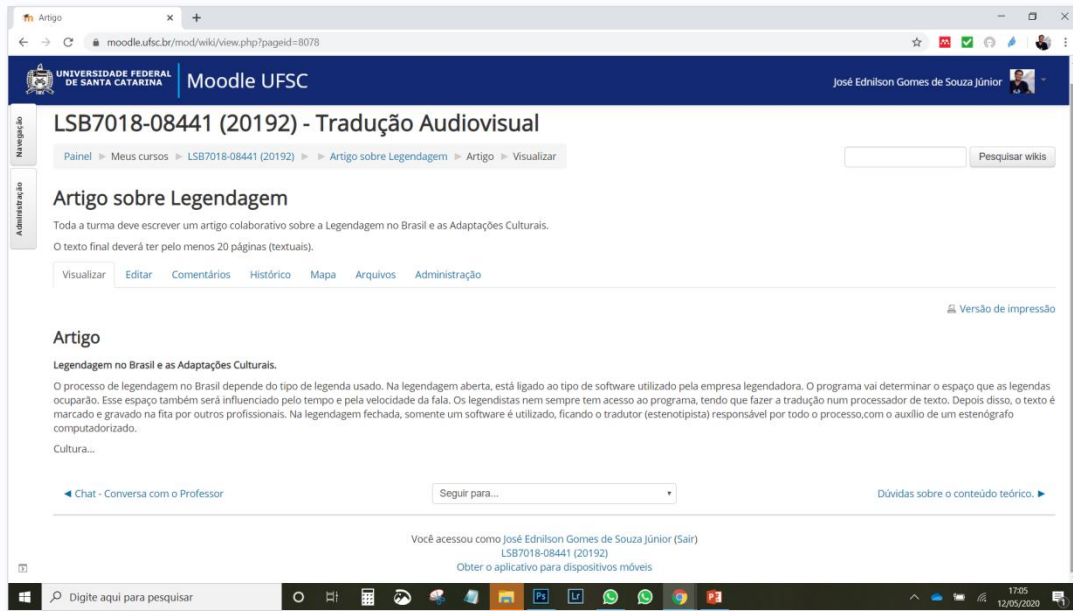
Artigo × +

moodle.ufsc.br/mod/wiki/view.php?pageid=8078

UNIVERSIDADE FEDERAL DE SANTA CATARINA Moodle UFSC

José Ednilson Gomes de Souza Júnior

Navegação

Administração

LSB7018-08441 (20192) - Tradução Audiovisual

Painel ► Meus cursos ► LSB7018-08441 (20192) ► ► Artigo sobre Legendagem ► Artigo ► Visualizar

Pesquisar wikis

Artigo sobre Legendagem

Toda a turma deve escrever um artigo colaborativo sobre a Legendagem no Brasil e as Adaptações Culturais.

O texto final deverá ter pelo menos 20 páginas (textuais).

Visualizar Editar Comentários Histórico Mapa Arquivos Administração

Versão de impressão

Artigo

Legendagem no Brasil e as Adaptações Culturais.

O processo de legendagem no Brasil depende do tipo de legenda usado. Na legendagem aberta, está ligado ao tipo de software utilizado pela empresa legendadora. O programa vai determinar o espaço que as legendas ocuparão. Esse espaço também será influenciado pelo tempo e pela velocidade da fala. Os legendistas nem sempre tem acesso ao programa, tendo que fazer a tradução num processador de texto. Depois disso, o texto é marcado e gravado na fita por outros profissionais. Na legendagem fechada, somente um software é utilizado, ficando o tradutor (estenotipista) responsável por todo o processo,com o auxílio de um estenógrafo computadorizado.

Cultura...

◄ Chat - Conversa com o Professor

Seguir para...

Dúvidas sobre o conteúdo teórico. ►

Você acessou como José Ednilson Gomes de Souza Júnior (Sair)
LSB7018-08441 (20192)
Obter o aplicativo para dispositivos móveis

Digite aqui para pesquisar

17:05
12/05/2020